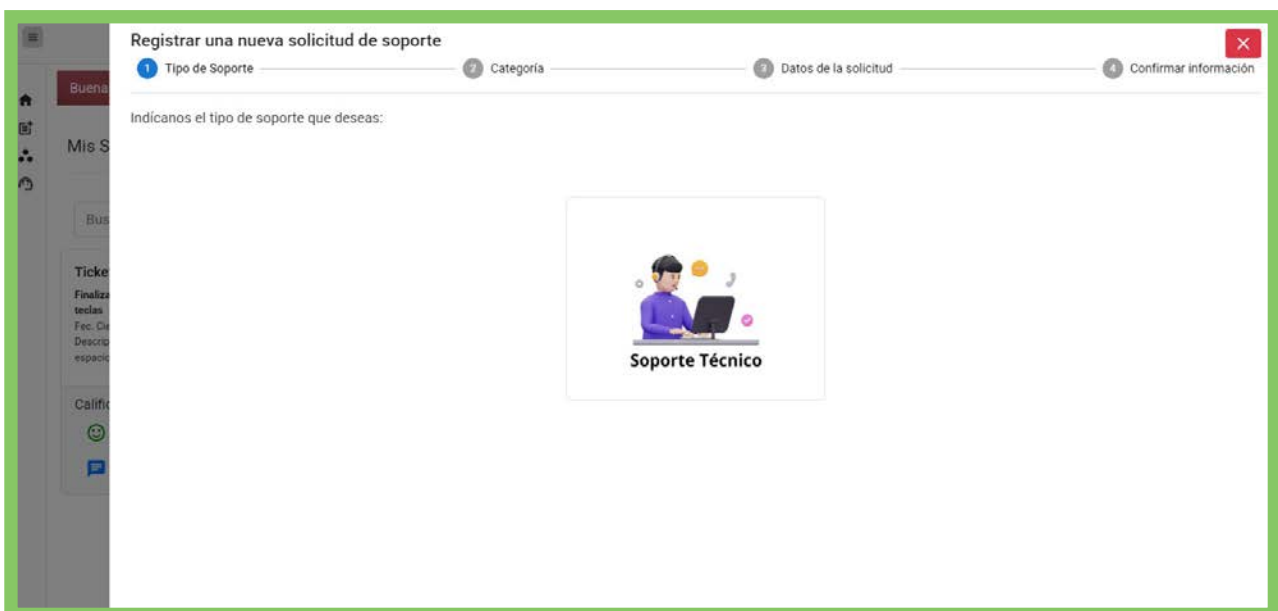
Buena

Mis S

Bus

Ticke
Finaliz
teclas
Fec. Ci
Descrip
espacio

Califi

Registrar una nueva solicitud de soporte

1 Tipo de Soporte — 2 Categoría — 3 Datos de la solicitud — 4 Confirmar información

×

Indícanos el tipo de soporte que deseas:

Soporte Técnico